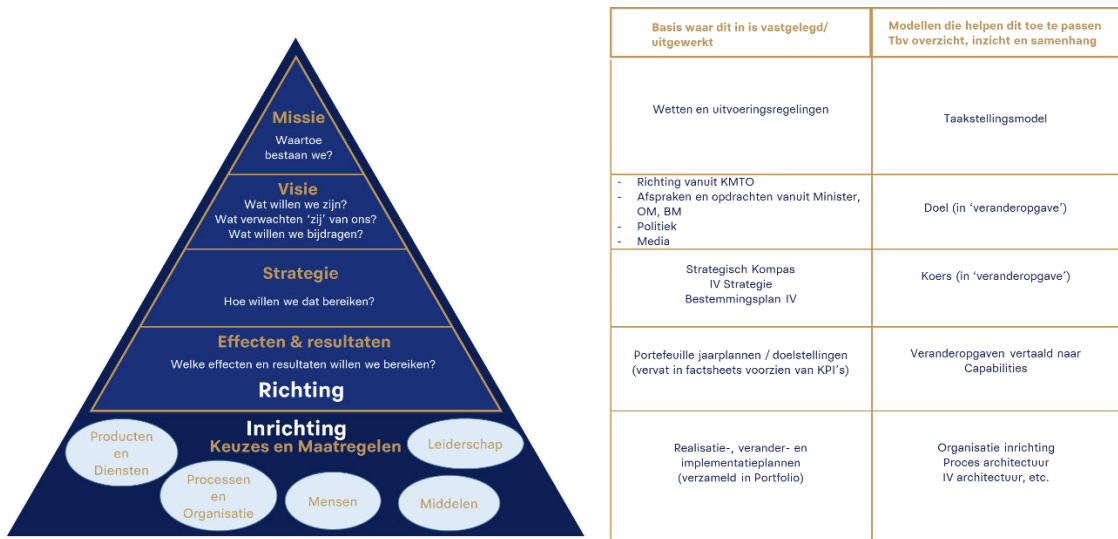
Missie
Waartoe bestaan we?

Visie
Wat willen we zijn?
Wat verwachten 'zij' van ons?
Wat willen we bijdragen?

Strategie
Hoe willen we dat bereiken?

Effecten & resultaten
Welke effecten en resultaten willen we bereiken?

Richting

Inrichting
Keuzes en Maatregelen

Producten en Diensten

Leiderschap

Processen en Organisatie

Mensen

Middelen

| Basis waar dit in is vastgelegd/ uitgewerkt | Modellen die helpen dit toe te passen Tbv overzicht, inzicht en samenhang |
|---|---|
| Wetten en uitvoeringsregelingen | Taakstellingsmodel |
| - Richting vanuit KMTO<br>- Afspraken en opdrachten vanuit Minister, OM, BM<br>- Politiek<br>- Media | Doel (in 'veranderopgave') |
| Strategisch Kompas<br>IV Strategie<br>Bestemmingsplan IV | Koers (in 'veranderopgave') |
| Portefeuille jaarplannen / doelstellingen (vervat in factsheets voorzien van KPI's) | Veranderopgaven vertaald naar Capabilities |
| Realisatie-, verander- en implementatieplannen (verzameld in Portfolio) | Organisatie inrichting<br>Proces architectuur<br>IV architectuur, etc. |